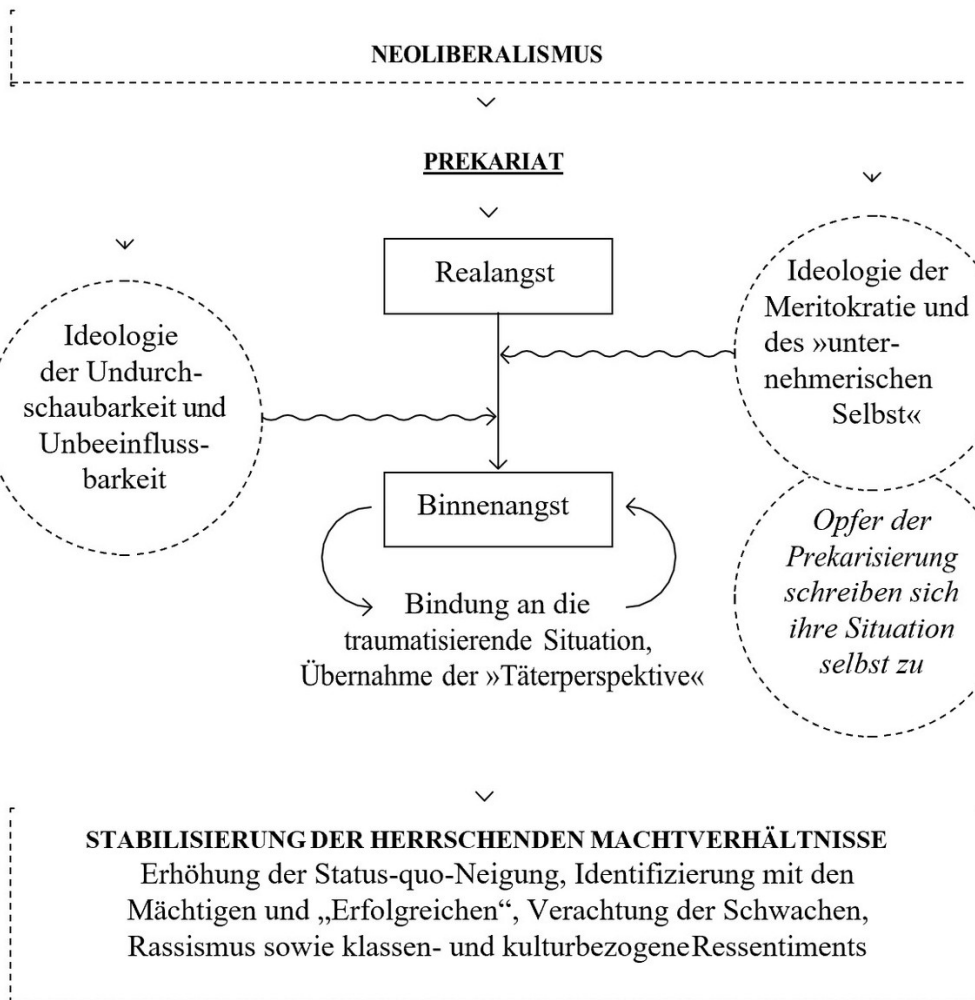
NEOLIBERALISMUS

PREKARIAT

Realangst

Ideologie der Undurchschaubarkeit und Unbeeinflussbarkeit

Ideologie der Meritokratie und des »unternehmerischen Selbst«

Binnenangst

Opfer der Prekarisierung schreiben sich ihre Situation selbst zu

Bindung an die traumatisierende Situation, Übernahme der »Täterperspektive«

STABILISIERUNG DER HERRSCHENDEN MACHTVERHÄLTNISSE
Erhöhung der Status-quo-Neigung, Identifizierung mit den Mächtigen und „Erfolgreichen“, Verachtung der Schwachen, Rassismus sowie klassen- und kulturbezogeneRessentiments